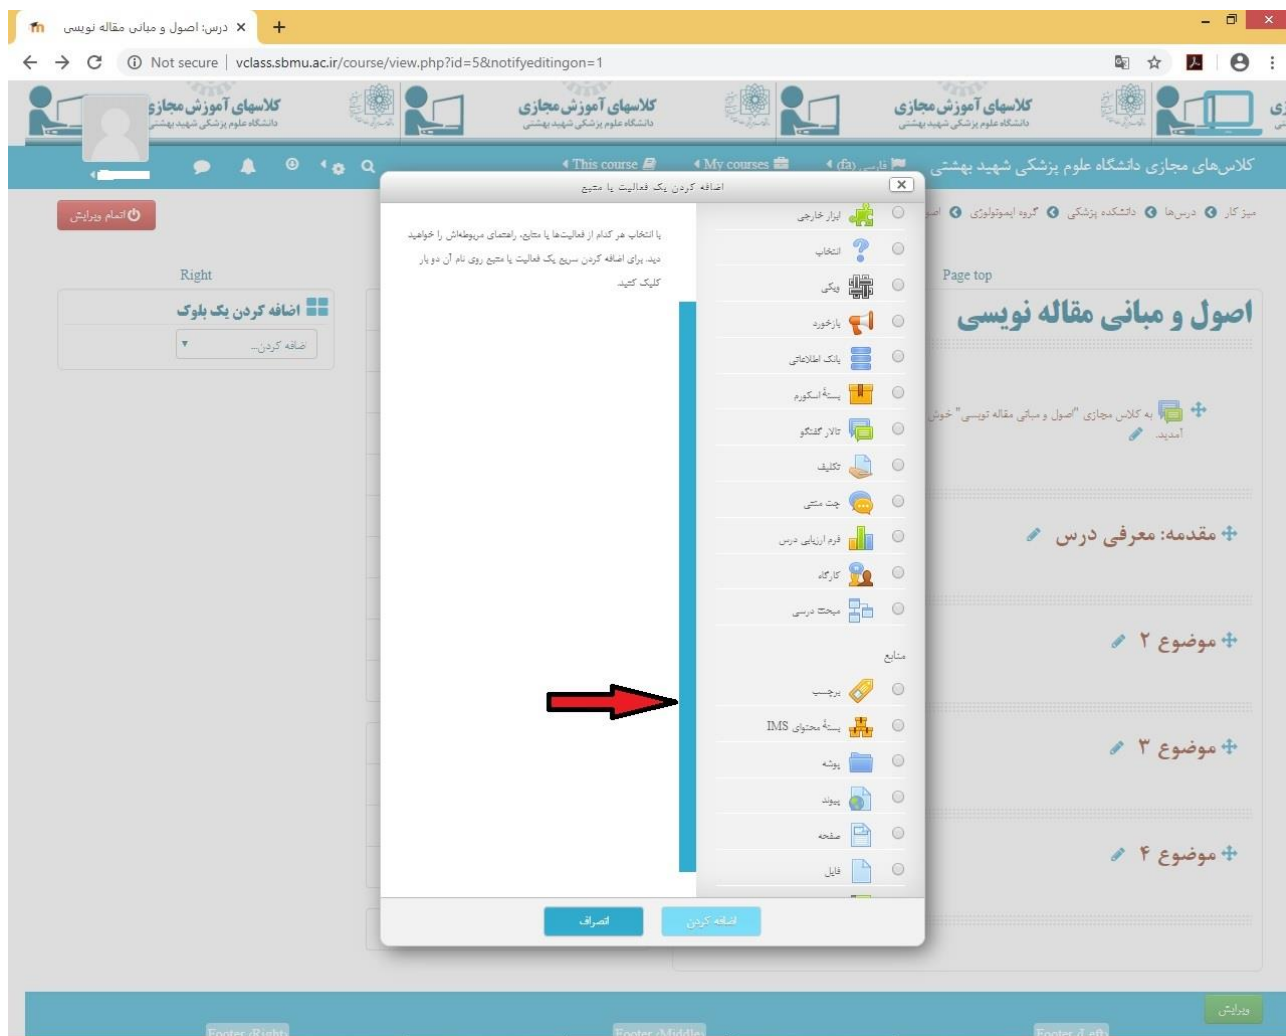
درس: اصول و مبانی مقاله نویسی ×

Not secure | vclass.sbmu.ac.ir/course/view.php?id=5&notifyeditingon=1

کلاسهای آموزش مجازی
دانشگاه علوم پزشکی شهید بهشتی

کلاسهای آموزش مجازی
دانشگاه علوم پزشکی شهید بهشتی

کلاسهای آموزش مجازی
دانشگاه علوم پزشکی شهید بهشتی

کلاس‌های مجازی دانشگاه علوم پزشکی شهید بهشتی
فارسی (fa)
My courses
This course

میز کار درس‌ها دانشکده پزشکی گروه ایمونولوژی اص

اتمام ویرایش

Right

اضافه کردن یک بلوک
اضافه کردن...

Page top

اصول و مبانی مقاله نویسی

به کلاس مجازی "اصول و مبانی مقاله نویسی" خوش آمدید.

مقدمه: معرفی درس

موضوع ۲

موضوع ۳

موضوع ۴

اضافه کردن یک فعالیت یا منبع

ابزار خارجی
انتخاب
ویکی
بازخورد
بانک اطلاعاتی
بستهٔ اسکورم
تالار گفتگو
تکلیف
چت متنی
فرم ارزیابی درس
کارگاه
مبحث درسی

منابع

برچسب
بستهٔ محتوای IMS
پوشه
پیوند
صفحه
فایل

با انتخاب هر کدام از فعالیت‌ها یا منابع، راهنمای مربوطه‌اش را خواهید دید. برای اضافه کردن سریع یک فعالیت یا منبع روی نام آن دو بار کلیک کنید.

اضافه کردن
انصراف

ویرایش

Footer (Right)
Footer (Middle)
Footer (Left)